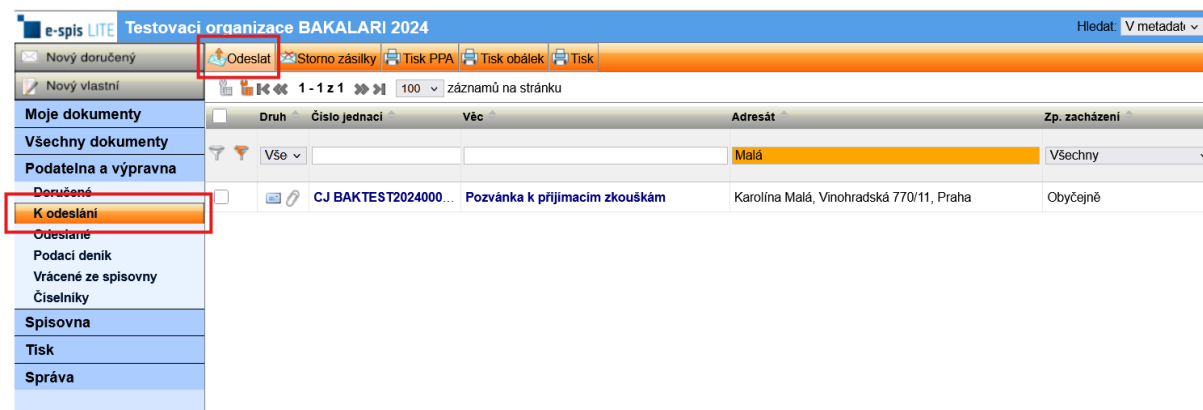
e-spis LITE Testovací organizace BAKALARI 2024

Hledat: V metadat

Nový doručený
Nový vlastní
Moje dokumenty
Všechny dokumenty
Podatelna a výpravna
Doručené
K odeslání
Odeslané
Podací deník
Vrácené ze spisovny
Číselníky
Spisovna
Tisk
Správa

Odeslat | Storno zásilky | Tisk PPA | Tisk obálek | Tisk

1 - 1 z 1 | 100 záznamů na stránku

| | Druh | Číslo jednací | Věc | Adresát | Zp. zacházení |
|---|---|---|---|---|---|
| | Vše | | | Malá | Všechny |
| | | CJ BAKTEST2024000... | Pozvánka k přijímacím zkouškám | Karolína Malá, Vinohradská 770/11, Praha | Obyčejně |